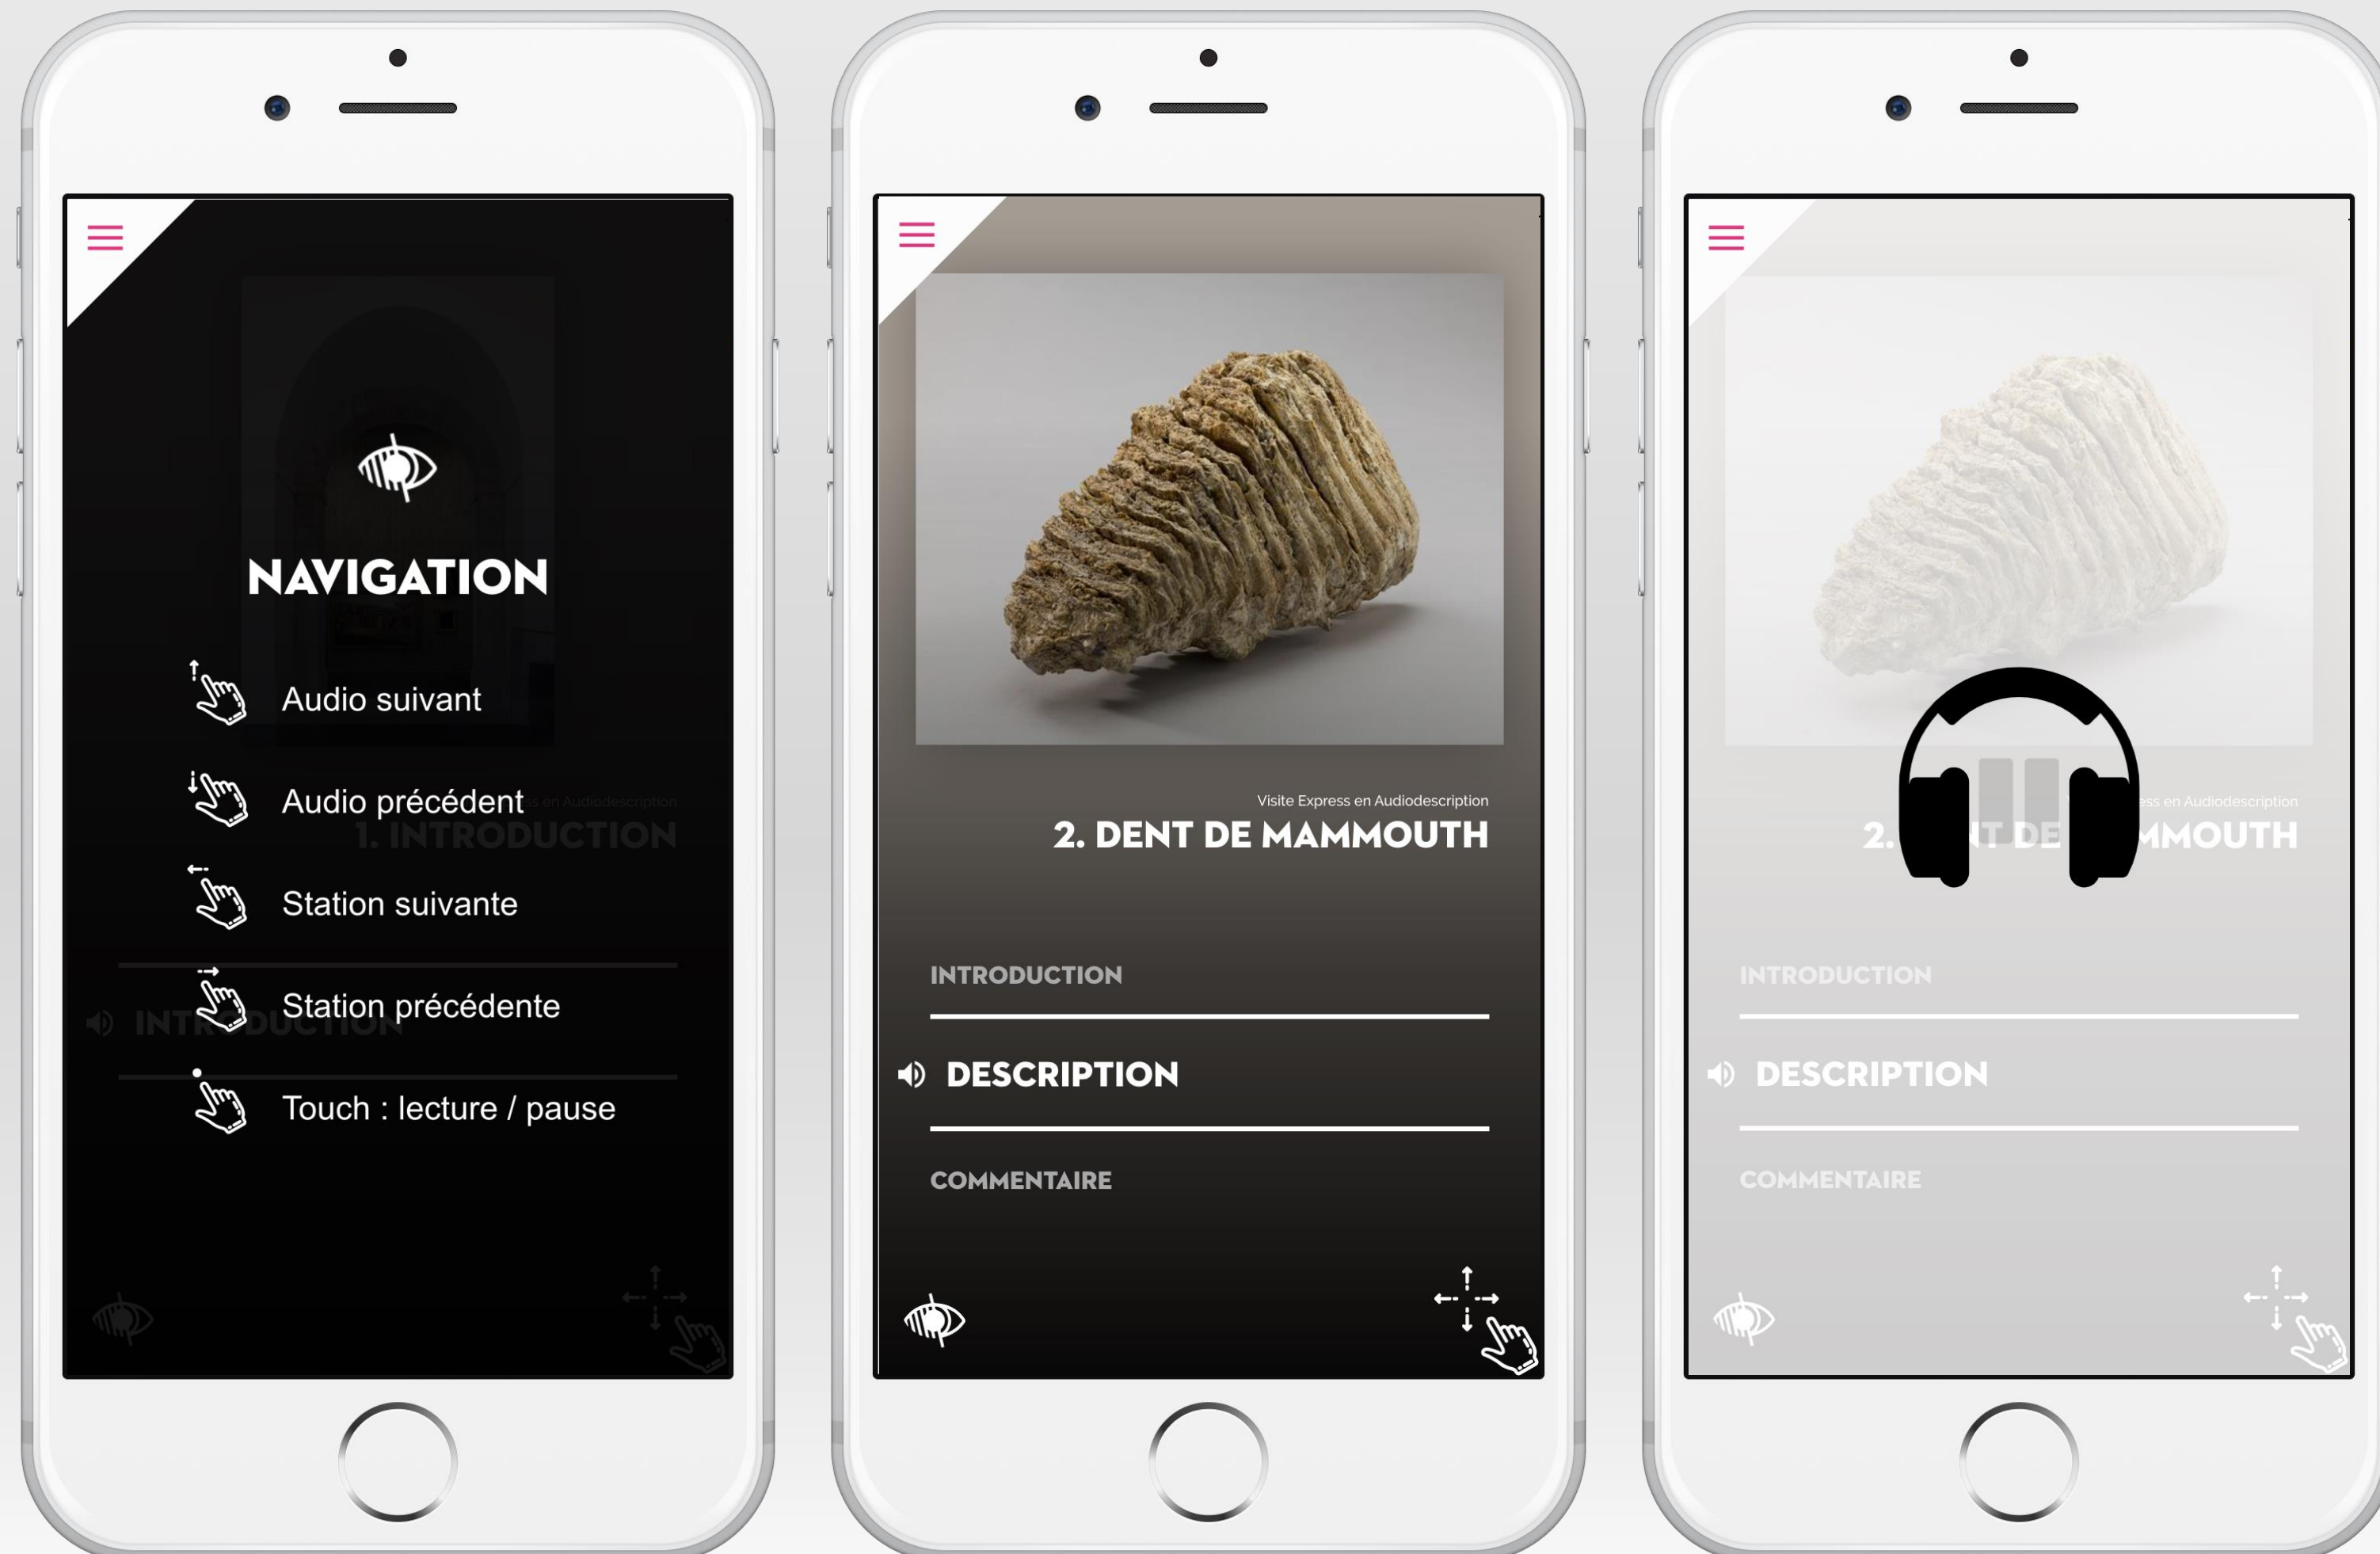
NAVIGATION

Audio suivant

Audio précédent

Station suivante

Station précédente

Touch : lecture / pause

1. INTRODUCTION

INTRODUCTION

Visite Express en Audiodescription

2. DENT DE MAMMOUTH

INTRODUCTION

DESCRIPTION

COMMENTAIRE

ess en Audiodescription

2. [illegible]T DE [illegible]MMOUTH

INTRODUCTION

DESCRIPTION

COMMENTAIRE